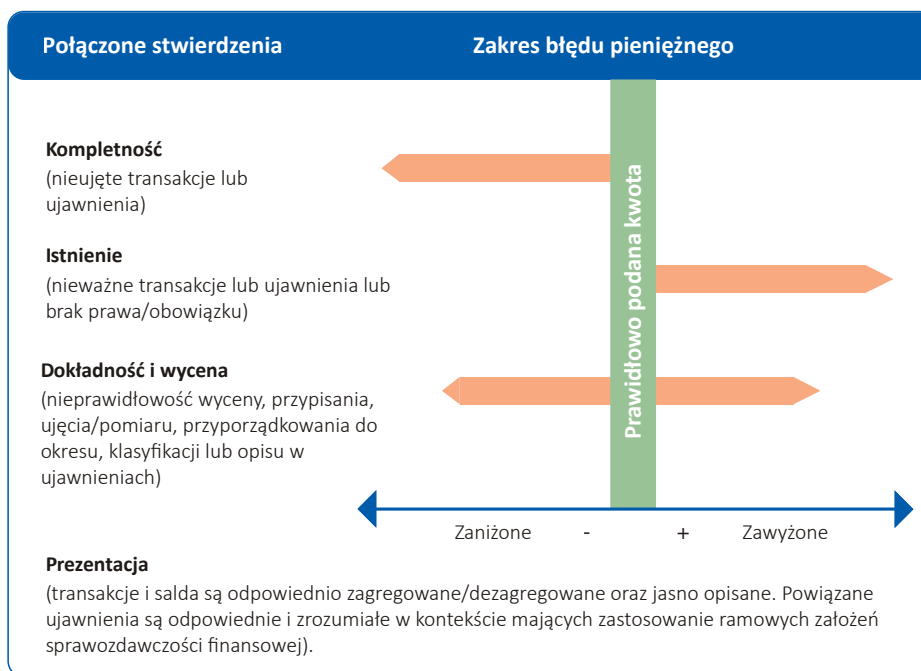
Połączone stwierdzenia

Zakres błędu pieniężnego

Kompletność
(nieujęte transakcje lub ujawnienia)

Istnienie
(nieważne transakcje lub ujawnienia lub brak prawa/obowiązku)

Dokładność i wycena
(nieprawidłowość wyceny, przypisania, ujęcia/pomiaru, przyporządkowania do okresu, klasyfikacji lub opisu w ujawnieniach)

Prawidłowo podana kwota

Zaniżone - + Zawyżone

Prezentacja
(transakcje i salda są odpowiednio zagregowane/dezagregowane oraz jasno opisane. Powiązane ujawnienia są odpowiednie i zrozumiałe w kontekście mających zastosowanie ramowych założeń sprawozdawczości finansowej).